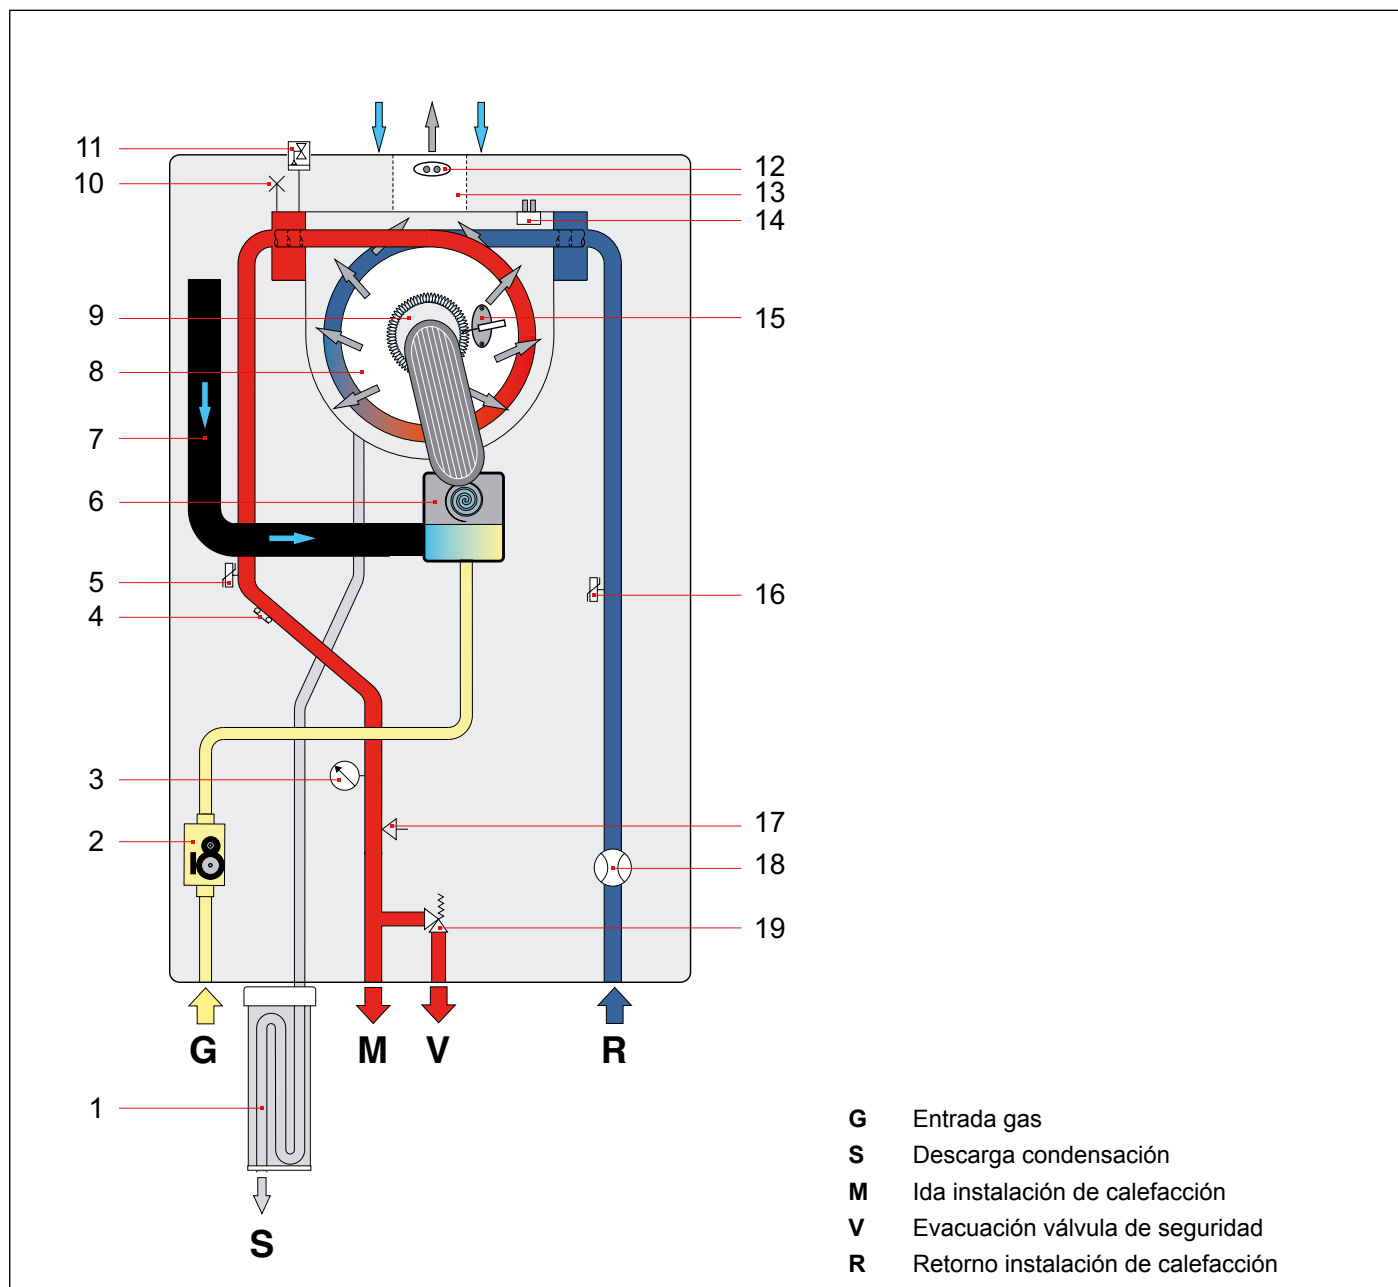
11
10
9
8
7
6
5
4
3
2
1
12
13
14
15
16
17
18
19

G M V R
S

G Entrada gas
S Descarga condensación
M Ida instalación de calefacción
V Evacuación válvula de seguridad
R Retorno instalación de calefacción